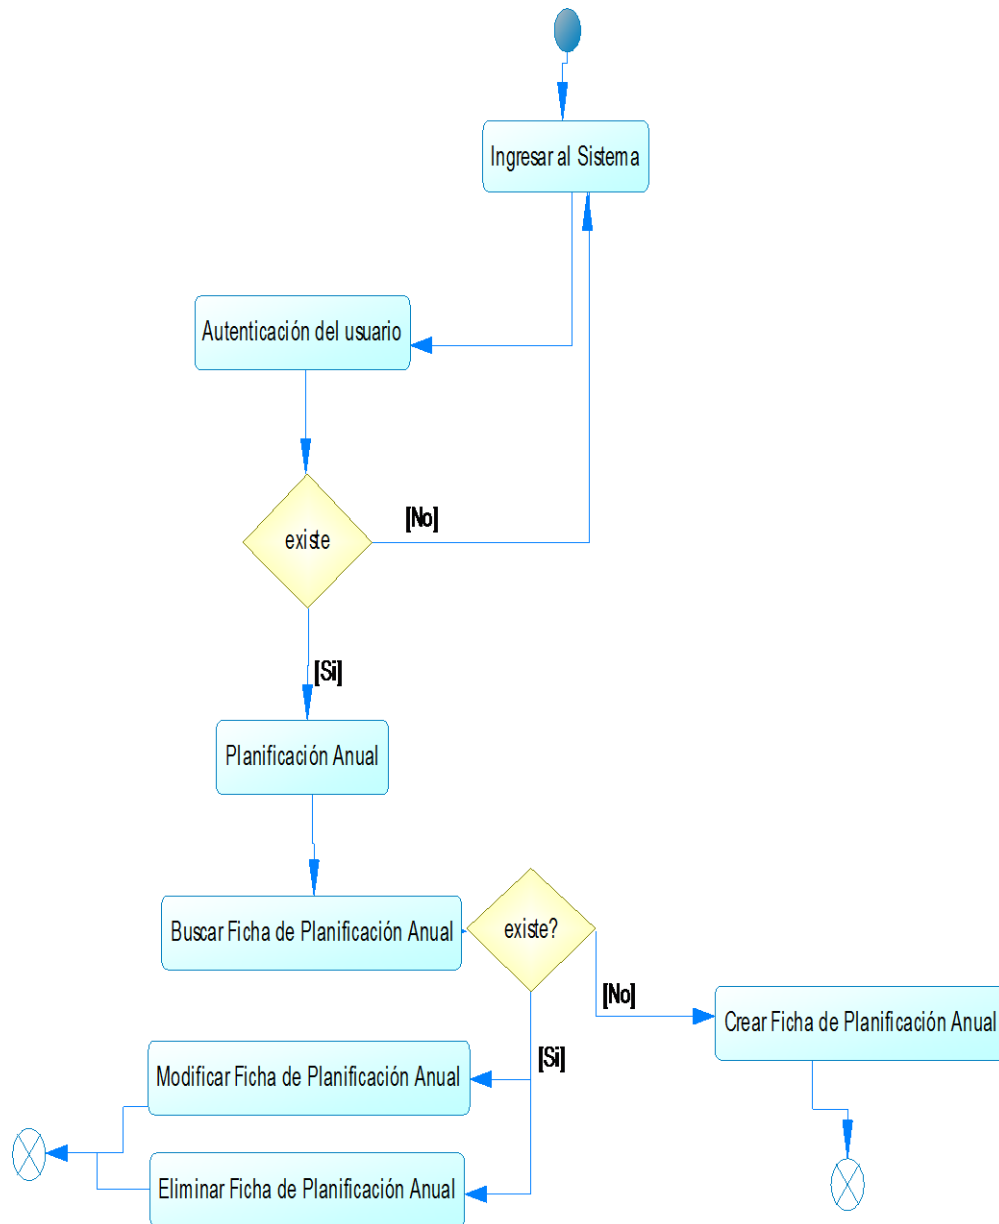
Ingresar al Sistema

Autenticación del usuario

existe

[No]

[Si]

Planificación Anual

Buscar Ficha de Planificación Anual

existe?

[No]

Crear Ficha de Planificación Anual

[Si]

Modificar Ficha de Planificación Anual

Eliminar Ficha de Planificación Anual